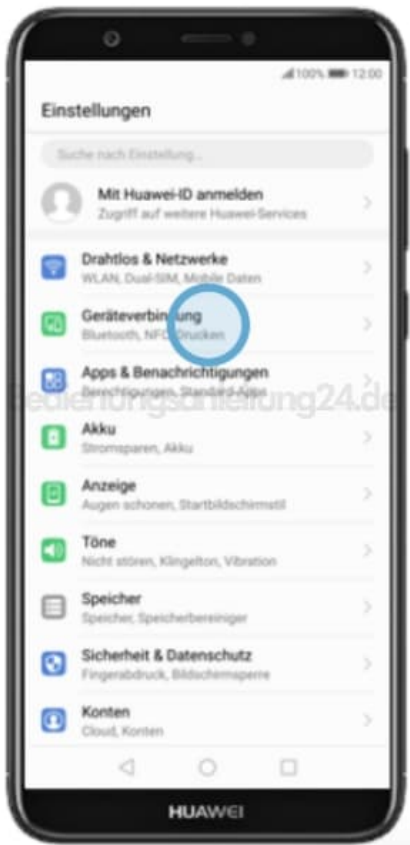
100% 12:00

Einstellungen

Suche nach Einstellung...

Mit Huawei-ID anmelden
Zugriff auf weitere Huawei-Services

Drahtlos & Netzwerke
WLAN, Dual-SIM, Mobile Daten

Geräteverbindung
Bluetooth, NFC, Drucken

Apps & Benachrichtigungen
Berechtigungen, Standard-Apps

bedienungsanleitung24.de

Akku
Stromsparen, Akku

Anzeige
Augen schonen, Startbildschirmstil

Töne
Nicht stören, Klingelton, Vibration

Speicher
Speicher, Speicherbereiniger

Sicherheit & Datenschutz
Fingerabdruck, Bildschirmsperre

Konten
Cloud, Konten

HUAWEI